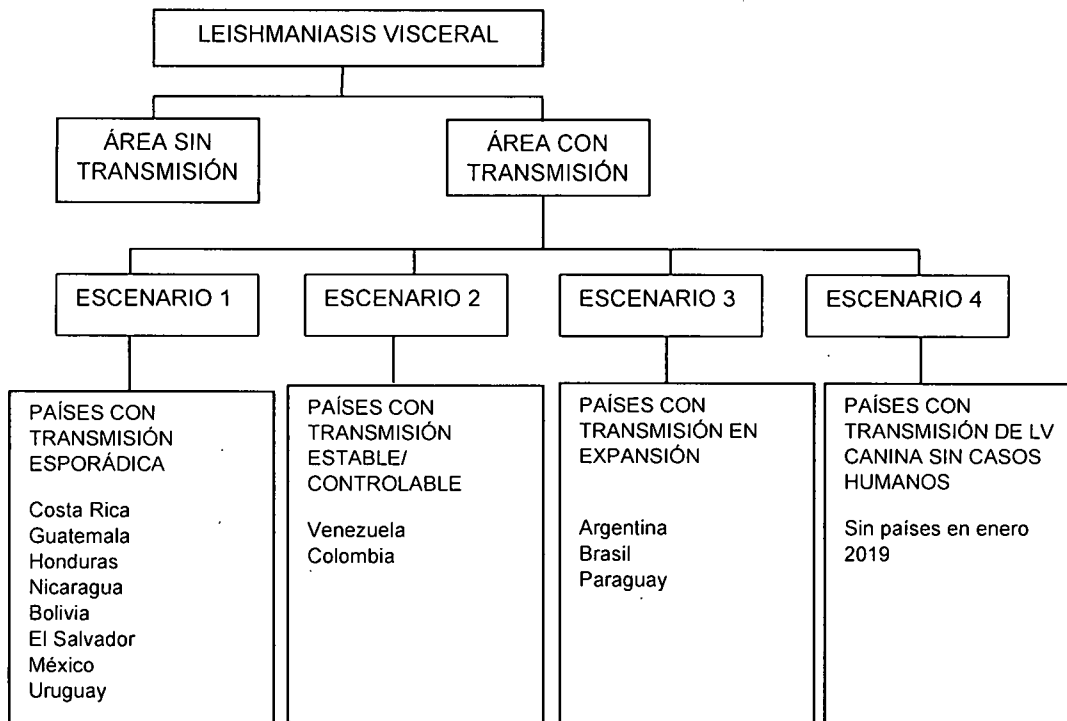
LEISHMANIASIS VISCERAL

ÁREA SIN TRANSMISIÓN

ÁREA CON TRANSMISIÓN

ESCENARIO 1

ESCENARIO 2

ESCENARIO 3

ESCENARIO 4

PAÍSES CON TRANSMISIÓN ESPORÁDICA

Costa Rica
Guatemala
Honduras
Nicaragua
Bolivia
El Salvador
México
Uruguay

PAÍSES CON TRANSMISIÓN ESTABLE/ CONTROLABLE

Venezuela
Colombia

PAÍSES CON TRANSMISIÓN EN EXPANSIÓN

Argentina
Brasil
Paraguay

PAÍSES CON TRANSMISIÓN DE LV CANINA SIN CASOS HUMANOS

Sin países en enero 2019